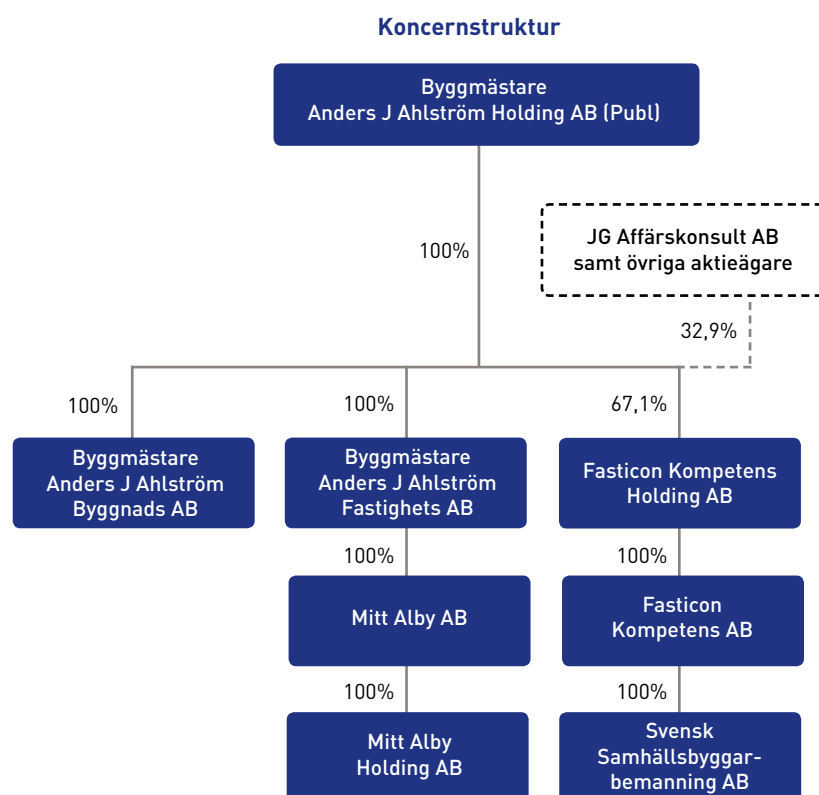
Koncernstruktur

Byggmästare
Anders J Ahlström Holding AB (Publ)

100%

JG Affärskonsult AB
samt övriga aktieägare

32,9%

100%

Byggmästare
Anders J Ahlström
Byggnads AB

100%

Byggmästare
Anders J Ahlström
Fastighets AB

67,1%

Fasticon Kompetens
Holding AB

100%

Mitt Alby AB

100%

Fasticon
Kompetens AB

100%

Mitt Alby
Holding AB

100%

Svensk
Samhällsbyggar-
bemanning AB